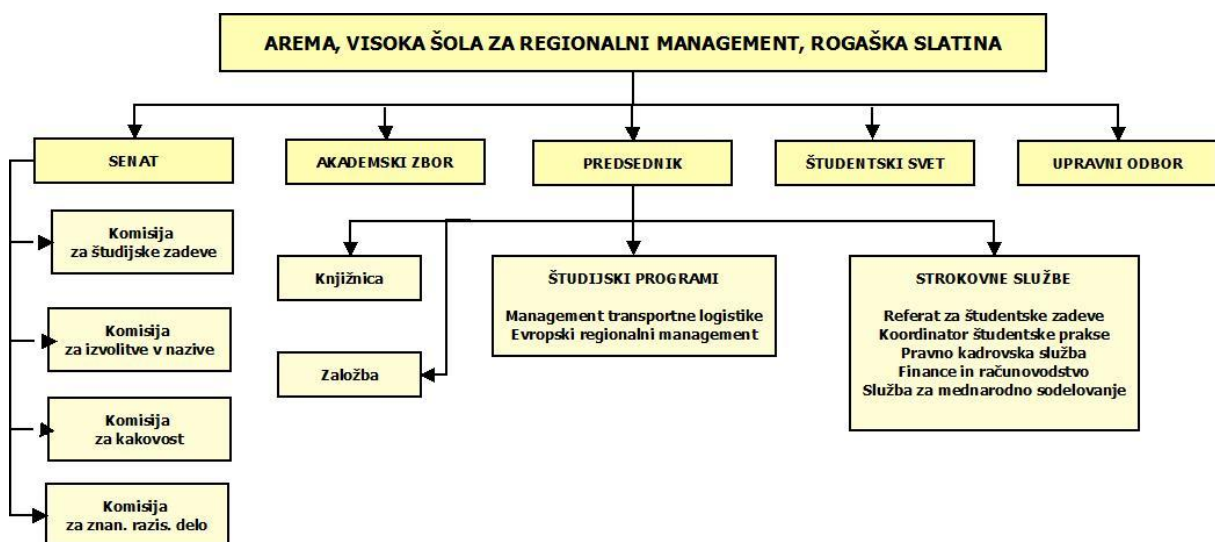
AREMA, VISOKA ŠOLA ZA REGIONALNI MANAGEMENT, ROGAŠKA SLATINA

SENAT

AKADEMSKI ZBOR

PREDSEDNIK

ŠTUDENTSKI SVET

UPRAVNI ODBOR

Komisija za študijske zadeve

Komisija za izvolitve v nazive

Komisija za kakovost

Komisija za znan. razis. delo

Knjižnica

Založba

ŠTUDIJSKI PROGRAMI

Management transportne logistike
Evropski regionalni management

STROKOVNE SLUŽBE

Referat za študentske zadeve
Koordinator študentske prakse
Pravno kadrovska služba
Finance in računovodstvo
Služba za mednarodno sodelovanje